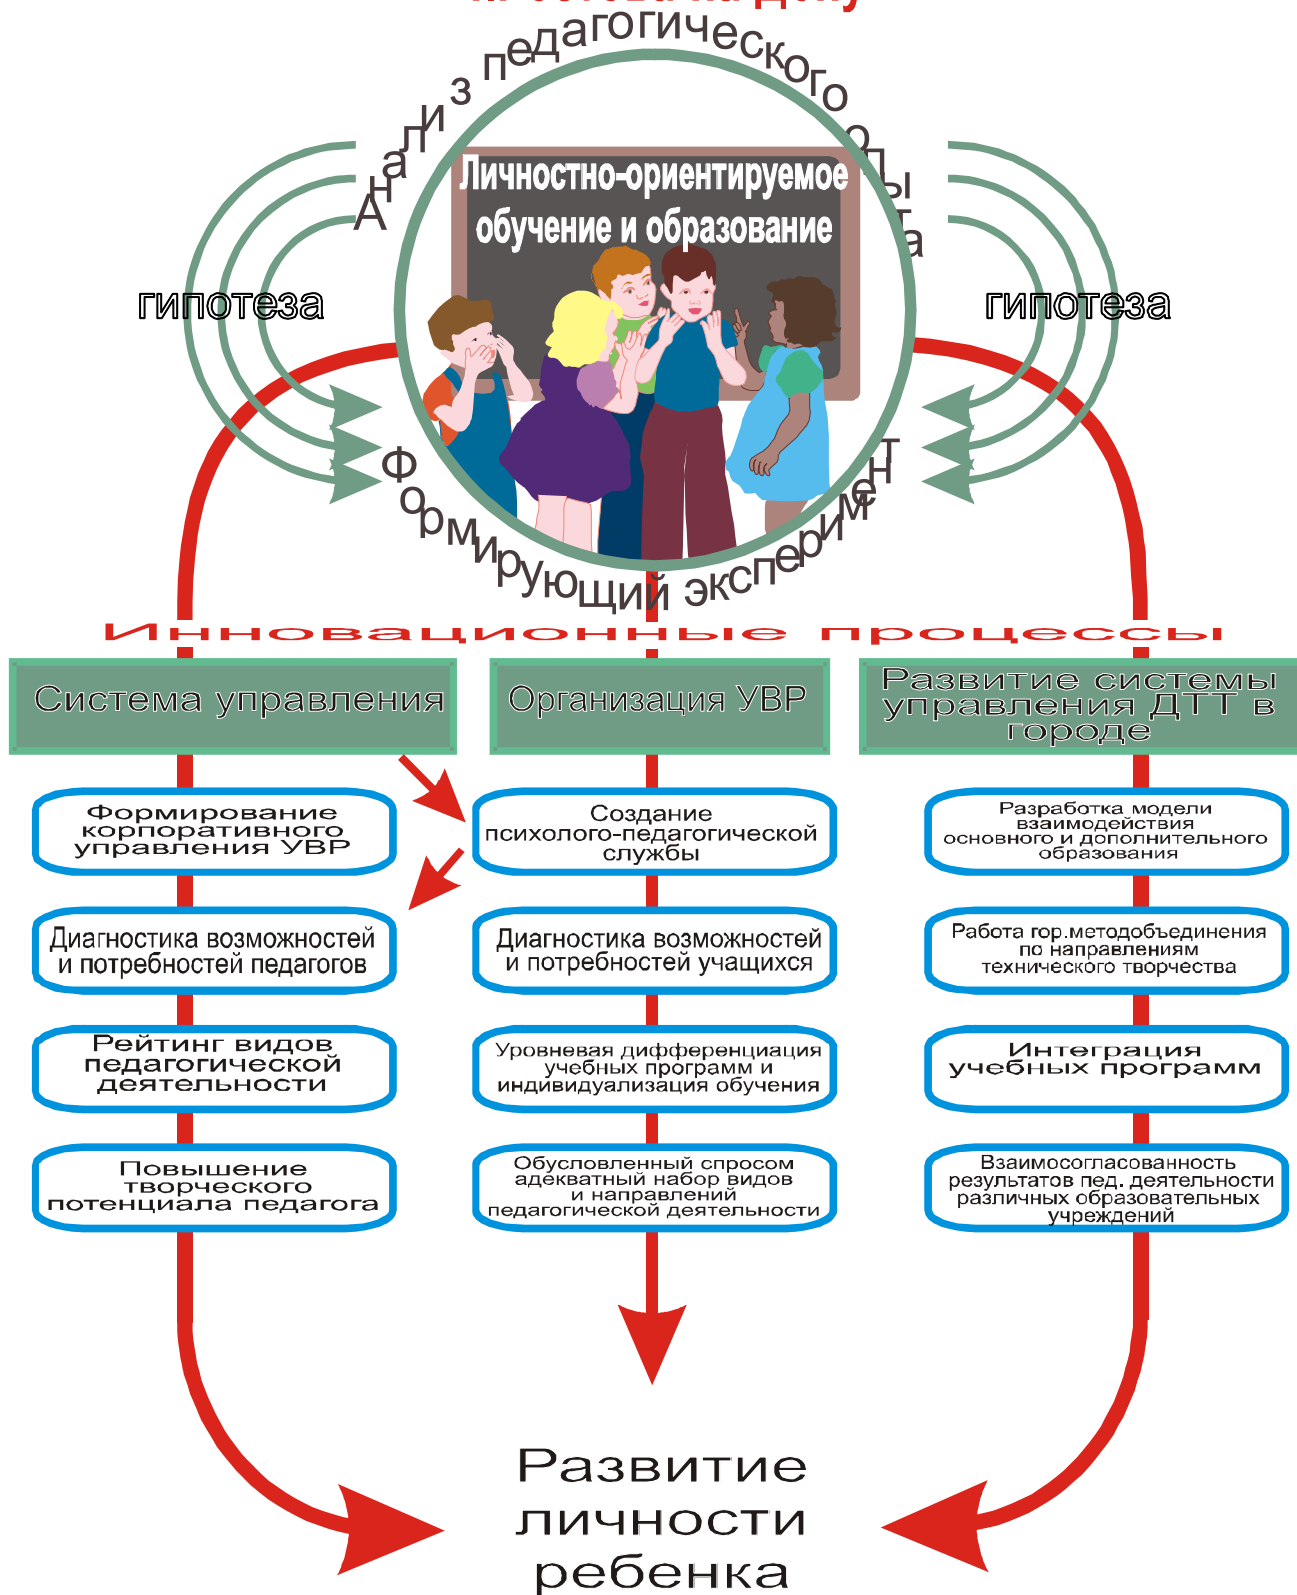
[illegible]

Анализ педагогического опыта

Личностно-ориентируемое обучение и образование

гипотеза

гипотеза

Формирующий эксперимент

Инновационные процессы

Система управления

Организация УВР

Развитие системы управления ДТТ в городе

Формирование корпоративного управления УВР

Создание психолого-педагогической службы

Разработка модели взаимодействия основного и дополнительного образования

Диагностика возможностей и потребностей педагогов

Диагностика возможностей и потребностей учащихся

Работа гор.методобъединения по направлениям технического творчества

Рейтинг видов педагогической деятельности

Уровневая дифференциация учебных программ и индивидуализация обучения

Интеграция учебных программ

Повышение творческого потенциала педагога

Обусловленный спросом адекватный набор видов и направлений педагогической деятельности

Взаимосогласованность результатов пед. деятельности различных образовательных учреждений

Развитие личности ребенка